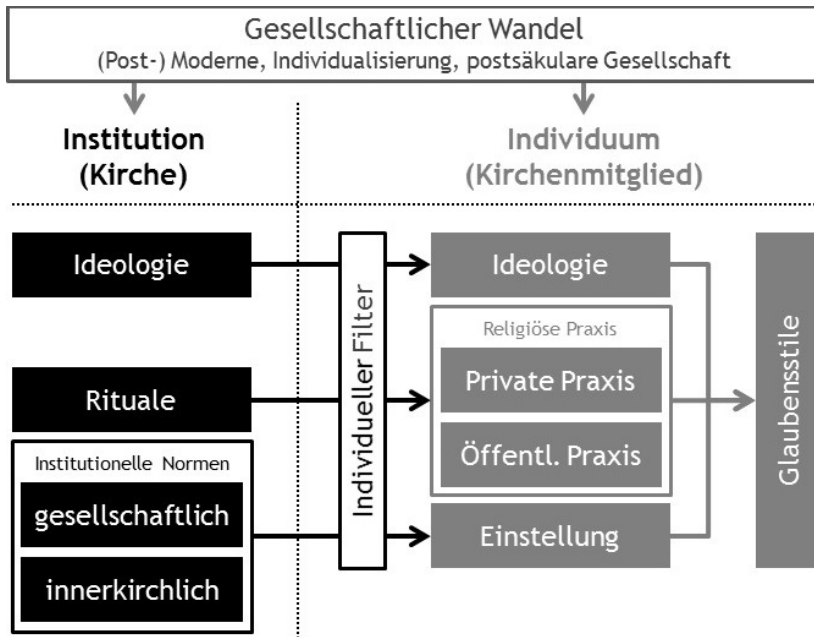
Gesellschaftlicher Wandel
(Post-) Moderne, Individualisierung, postsäkulare Gesellschaft

Institution
(Kirche)

Individuum
(Kirchenmitglied)

Ideologie

Rituale

Institutionelle Normen

gesellschaftlich

innerkirchlich

Individueller Filter

Ideologie

Religiöse Praxis

Private Praxis

Öffentl. Praxis

Einstellung

Glaubensstile